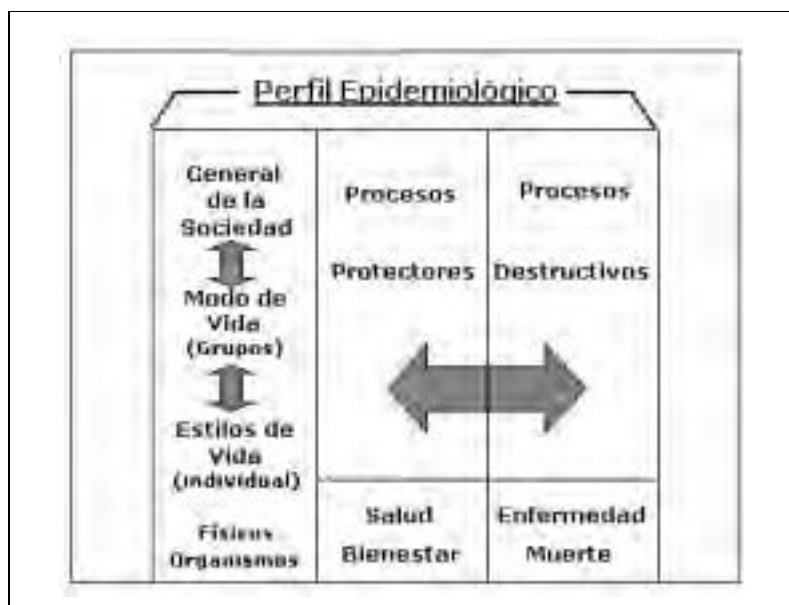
Perfil Epidemiológico

| General de la Sociedad | Procesos Protectores | Procesos Destructivos |
|---|---|---|
| Modo de Vida (Grupos) | | |
| Estilos de Vida (individual) | | |
| Físicos Organismos | Salud Bienestar | Enfermedad Muerte |